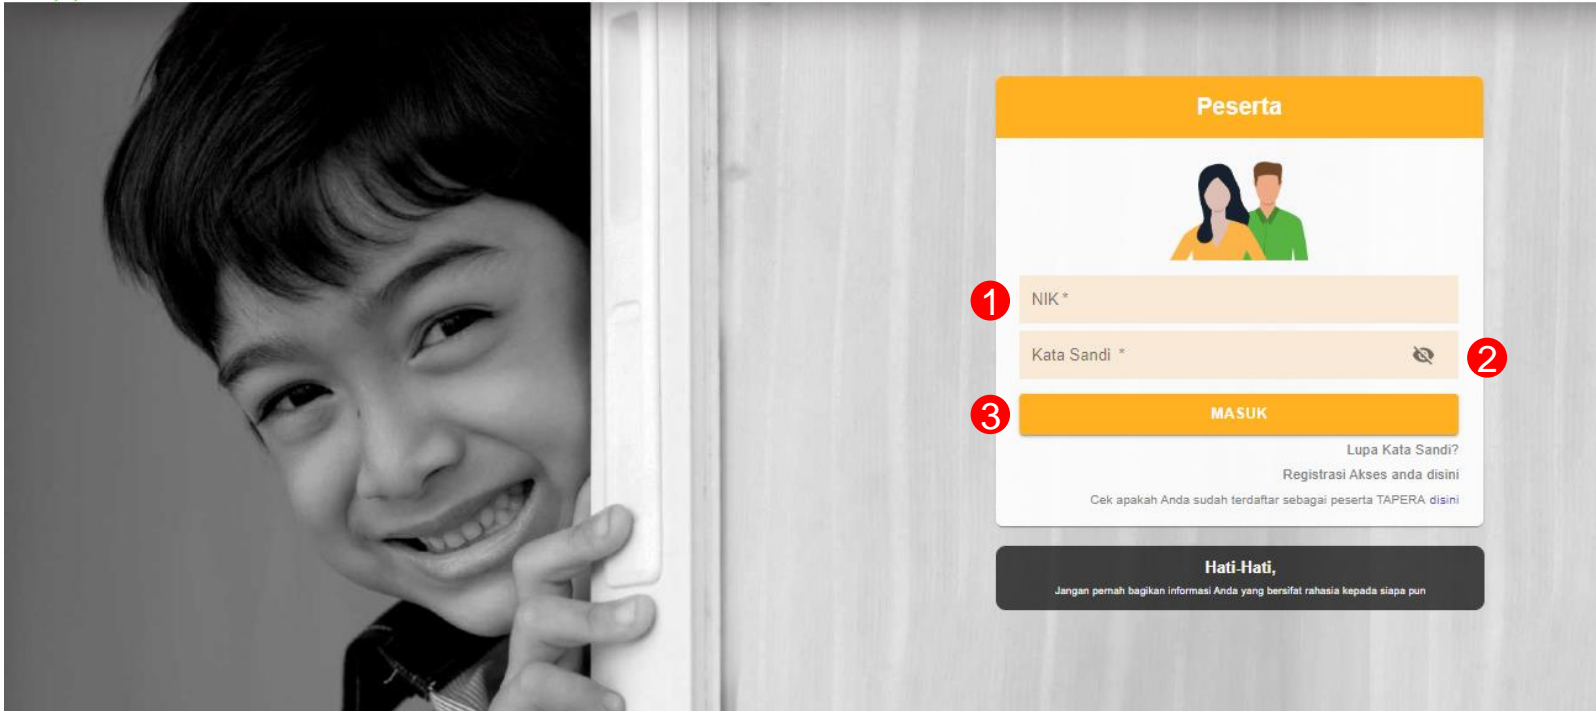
Peserta

1 NIK *

Kata Sandi * 2

3 MASUK

Lupa Kata Sandi?

Registrasi Akses anda disini

Cek apakah Anda sudah terdaftar sebagai peserta TAPERA disini

Hati-Hati,

Jangan pernah bagikan informasi Anda yang bersifat rahasia kepada siapa pun